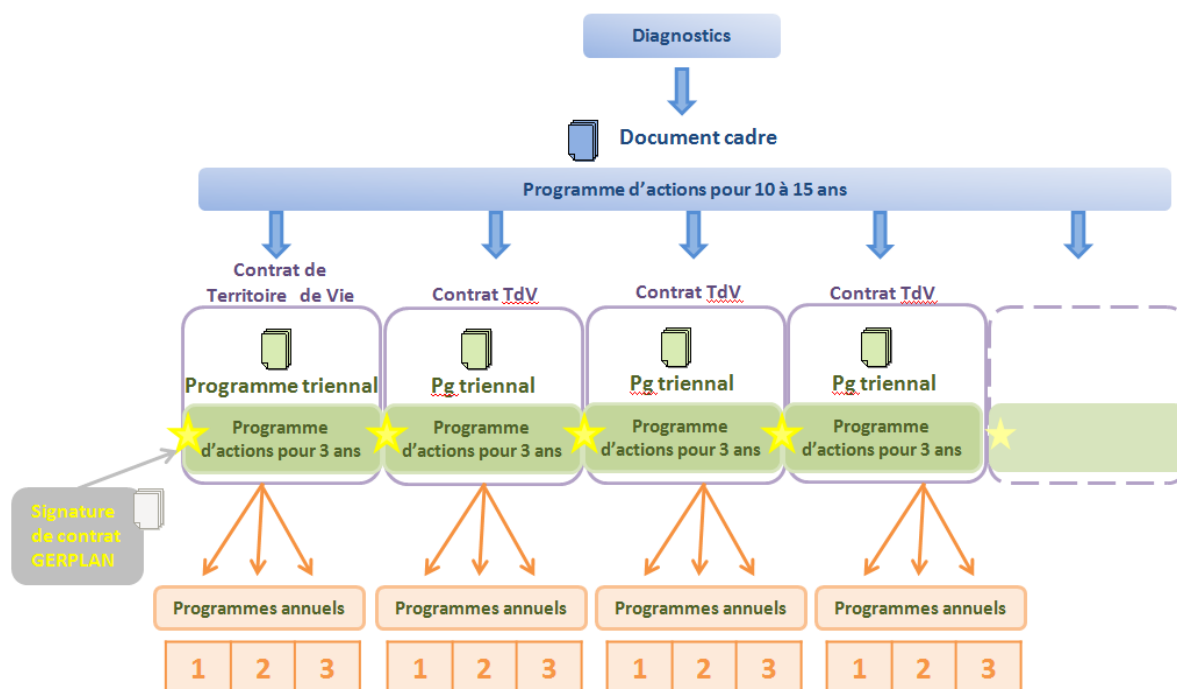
Diagnostics

Document cadre

Programme d'actions pour 10 à 15 ans

Contrat de Territoire de Vie

Programme triennal

Programme d'actions pour 3 ans

Contrat TdV

Pg triennal

Programme d'actions pour 3 ans

Contrat TdV

Pg triennal

Programme d'actions pour 3 ans

Contrat TdV

Pg triennal

Programme d'actions pour 3 ans

Signature de contrat GERPLAN

Programmes annuels

| 1 | 2 | 3 |
|---|---|---|

Programmes annuels

| 1 | 2 | 3 |
|---|---|---|

Programmes annuels

| 1 | 2 | 3 |
|---|---|---|

Programmes annuels

| 1 | 2 | 3 |
|---|---|---|